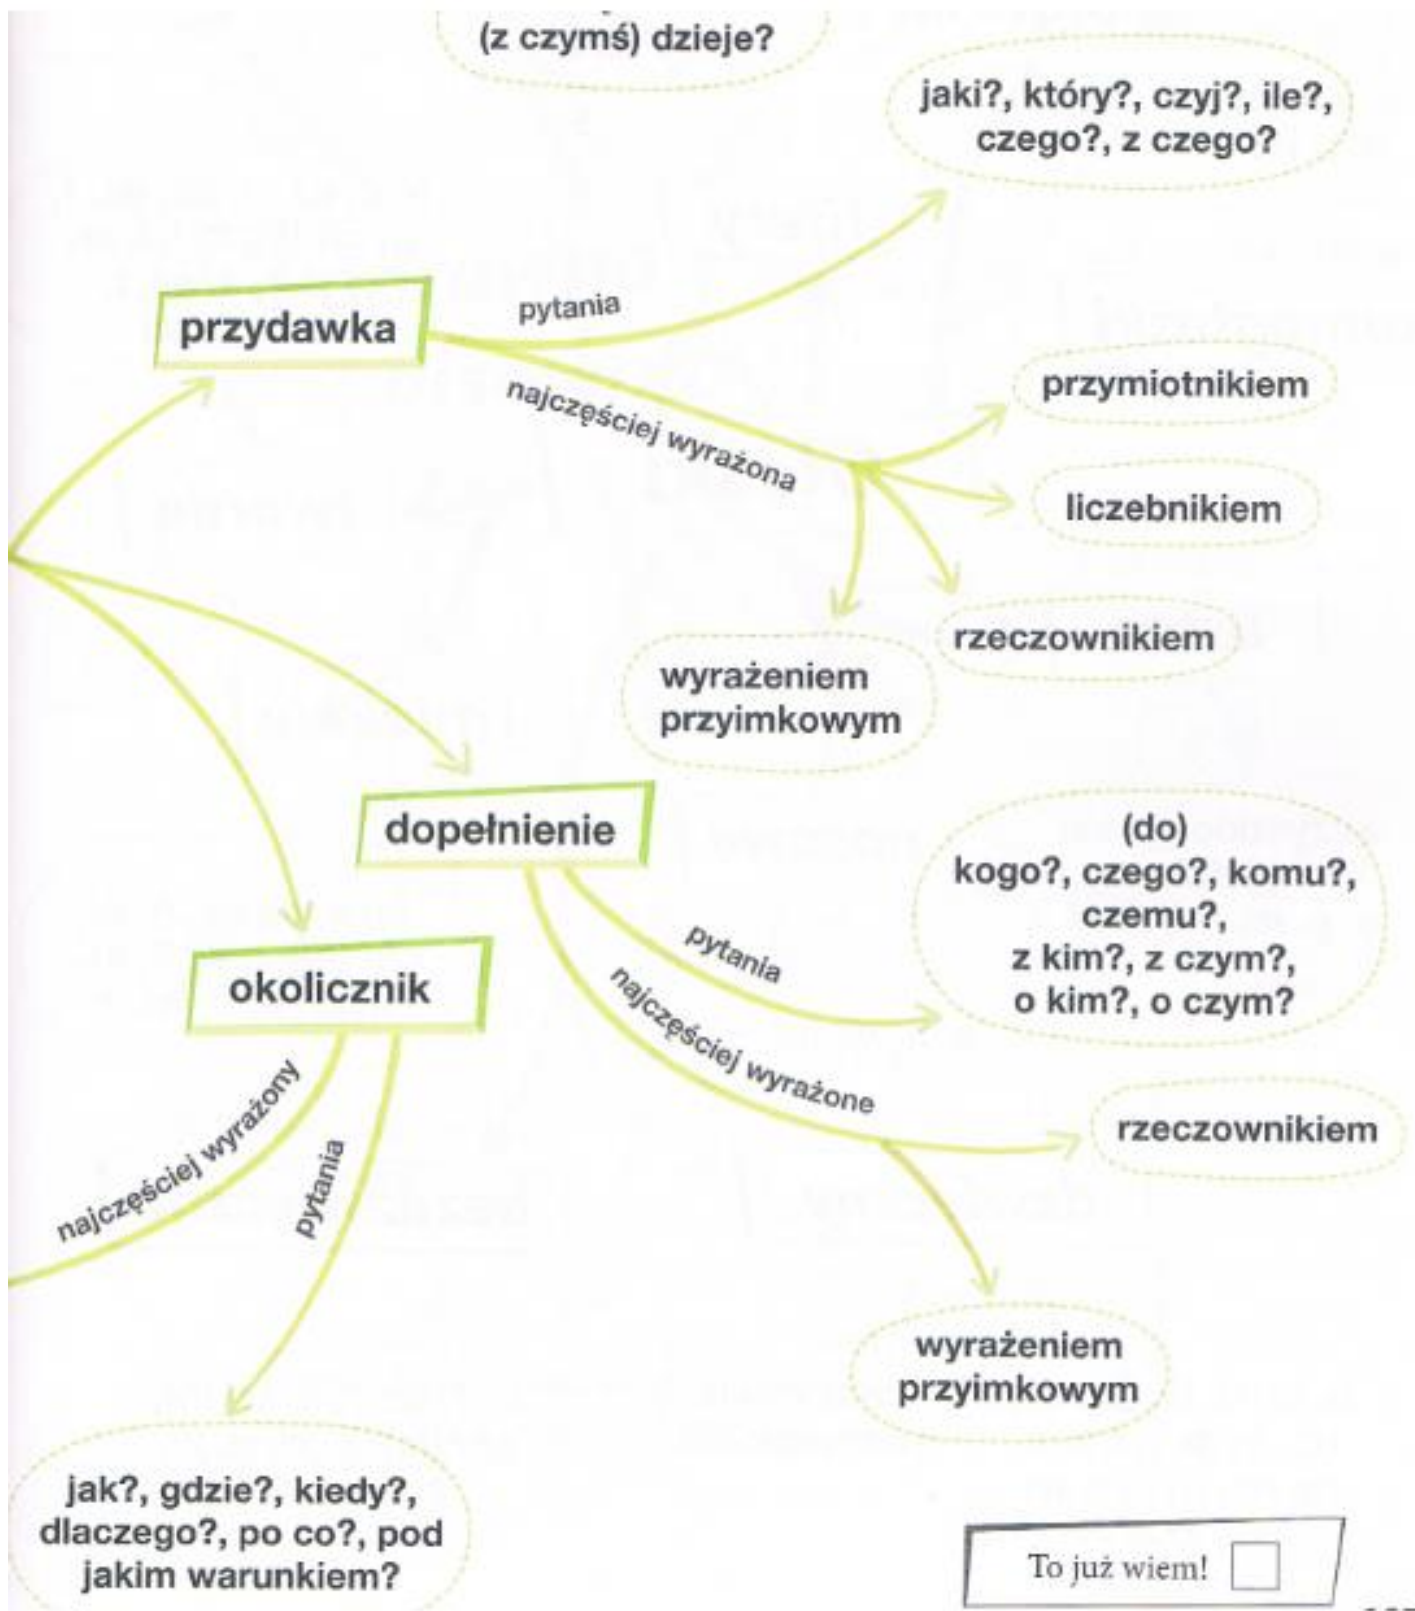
(z czymś) dzieje?

jaki?, który?, czyj?, ile?, czego?, z czego?

przydawka

pytania

najczęściej wyrażona

przymiotnikiem

liczebnikiem

rzeczownikiem

wyrażeniem przyimkowym

dopełnienie

(do) kogo?, czego?, komu?, czemu?, z kim?, z czym?, o kim?, o czym?

pytania

najczęściej wyrażone

rzeczownikiem

wyrażeniem przyimkowym

okolicznik

najczęściej wyrażony

pytania

jak?, gdzie?, kiedy?, dlaczego?, po co?, pod jakim warunkiem?

To już wiem!